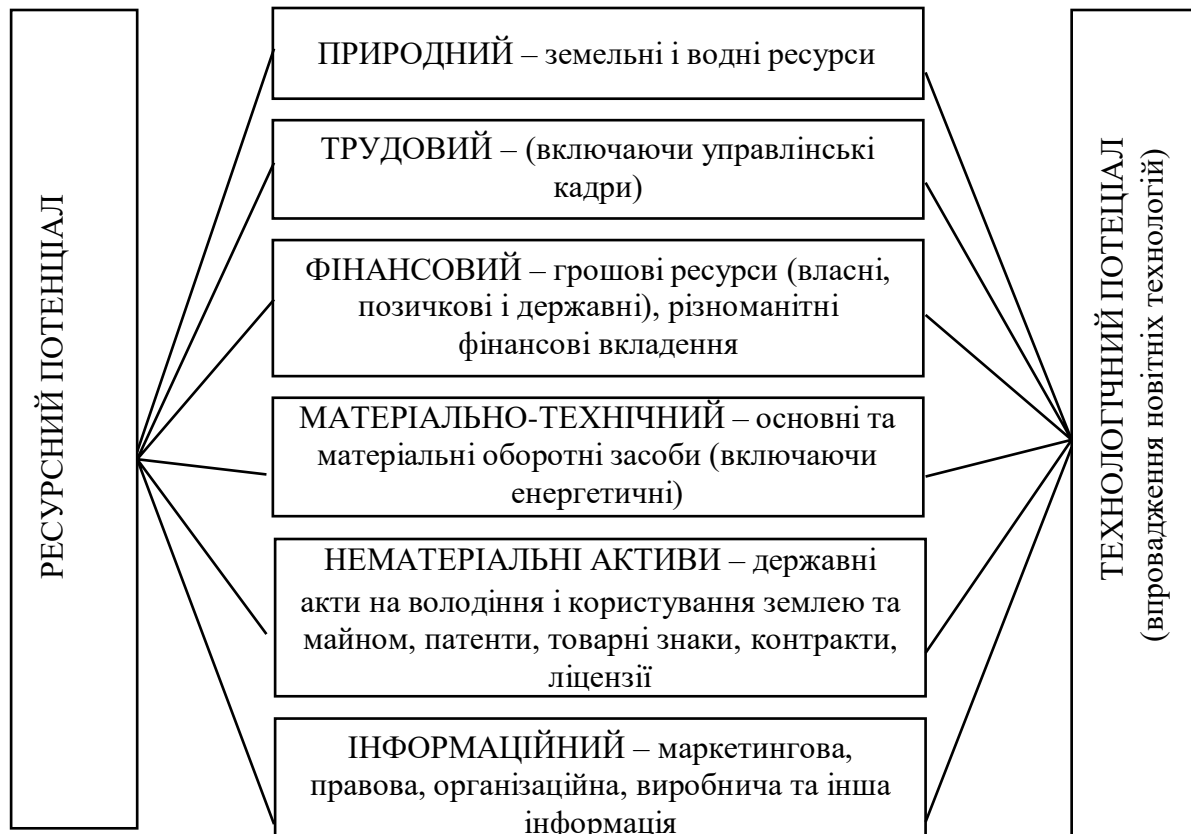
РЕСУРСНИЙ ПОТЕНЦІАЛ

ПРИРОДНИЙ – земельні і водні ресурси

ТРУДОВИЙ – (включаючи управлінські кадри)

ФІНАНСОВИЙ – грошові ресурси (власні, позичкові і державні), різноманітні фінансові вкладення

МАТЕРІАЛЬНО-ТЕХНІЧНИЙ – основні та матеріальні оборотні засоби (включаючи енергетичні)

НЕМАТЕРІАЛЬНІ АКТИВИ – державні акти на володіння і користування землею та майном, патенти, товарні знаки, контракти, ліцензії

ІНФОРМАЦІЙНИЙ – маркетингова, правова, організаційна, виробнича та інша інформація

ТЕХНОЛОГІЧНИЙ ПОТЕНЦІАЛ (впровадження новітніх технологій)